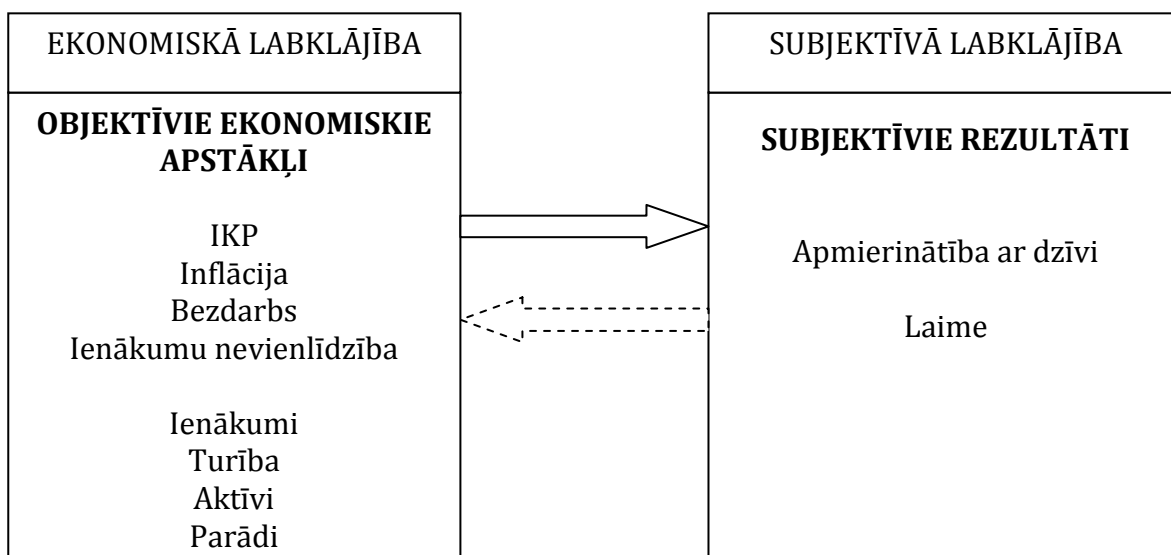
EKONOMISKĀ LABKLĀJĪBA

**OBJEKTĪVIE EKONOMISKIE APSTĀKĻI**

IKP
Inflācija
Bezdarbs
Ienākumu nevienlīdzība

Ienākumi
Turība
Aktīvi
Parādi

SUBJEKTĪVĀ LABKLĀJĪBA

**SUBJEKTĪVIE REZULTĀTI**

Apmierinātība ar dzīvi

Laime